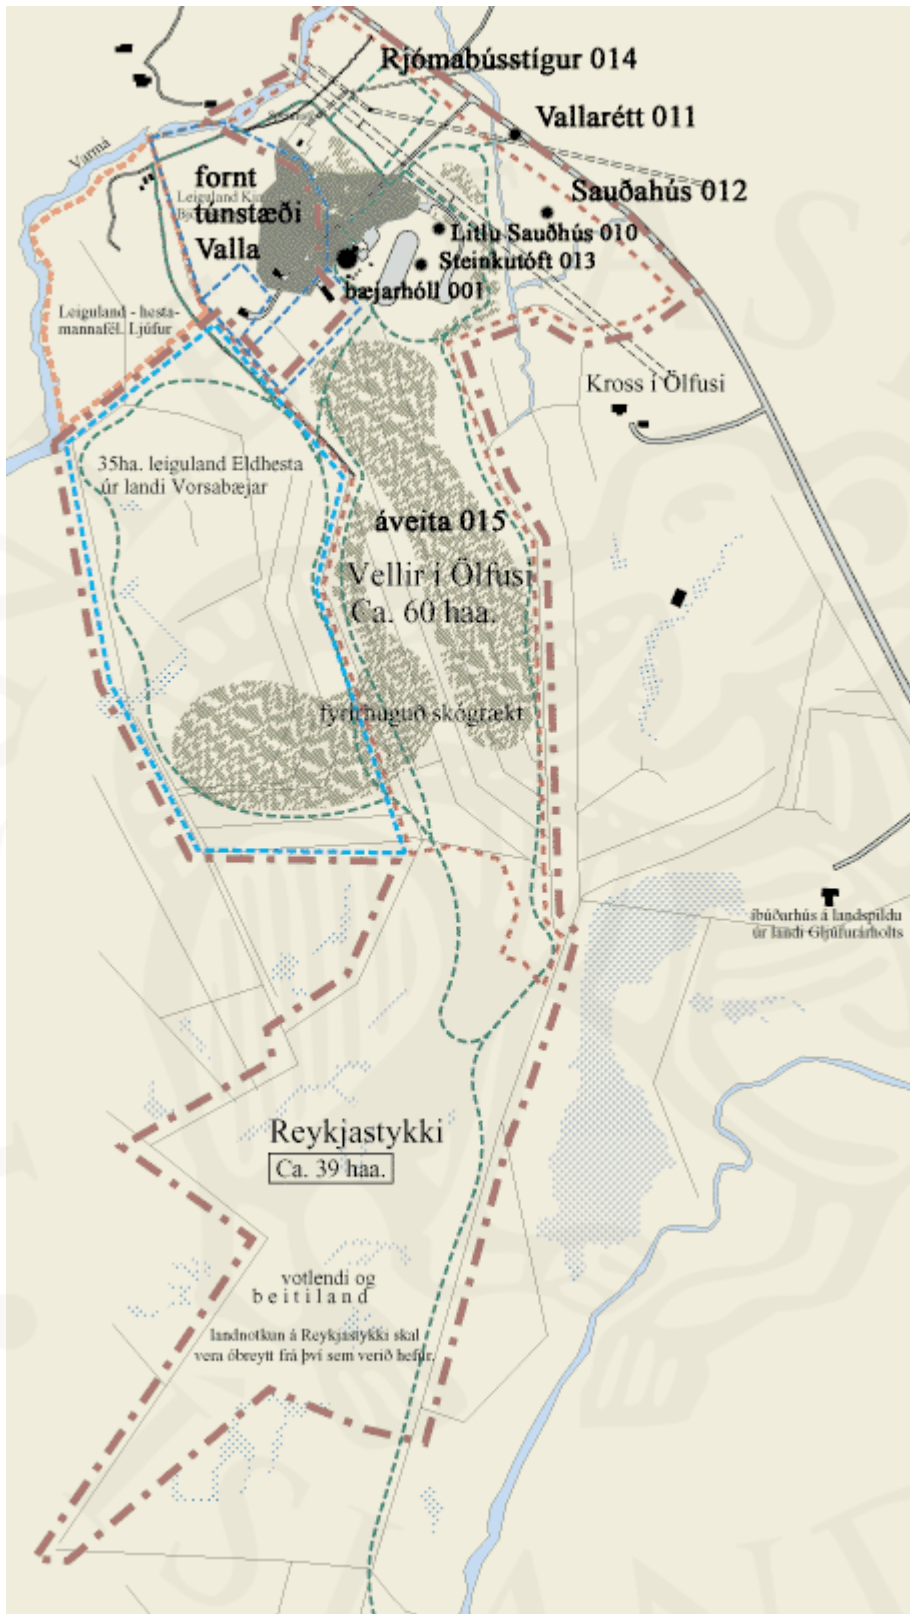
Rjómabússtígur 014

Vallarétt 011

Sauðahús 012

Varmá

fornt tunstæði Valla

Leiguland Ku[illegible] Bj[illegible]

Litlu Sauðhús 010

Steinkutóft 013

bæjarhóll 001

Leiguland - hestamannafél. Ljúfur

Kross í Ölfusi

35ha. leiguland Eldhesta úr landi Vorsabæjar

áveita 015

Vellir í Ölfusi
Ca. 60 haa.

fyrirhuguð skógrækt

íbúðarhús á landspildu úr landi Gljúfurárholts

Reykjastykki
Ca. 39 haa.

votlendi og
beitiland

landnotkun á Reykjastykki skal vera óbreytt frá því sem verið hefur.